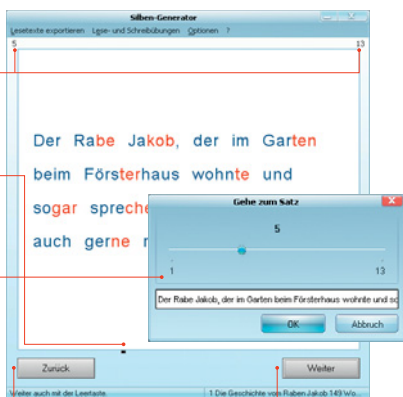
Silben-Generator

Lesetexte exportieren   Lese- und Schreibübungen   Optionen   ?

5

13

Der Rabe Jakob, der im Garten beim Försterhaus wohnte und sogar spreche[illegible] auch gerne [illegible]

Gehe zum Satz

5

1

13

Der Rabe Jakob, der im Garten beim Försterhaus wohnte und so

OK

Abbruch

Zurück

Weiter

Weiter auch mit der Leertaste

1 Die Geschichte vom Raben Jakob 143 Wö...